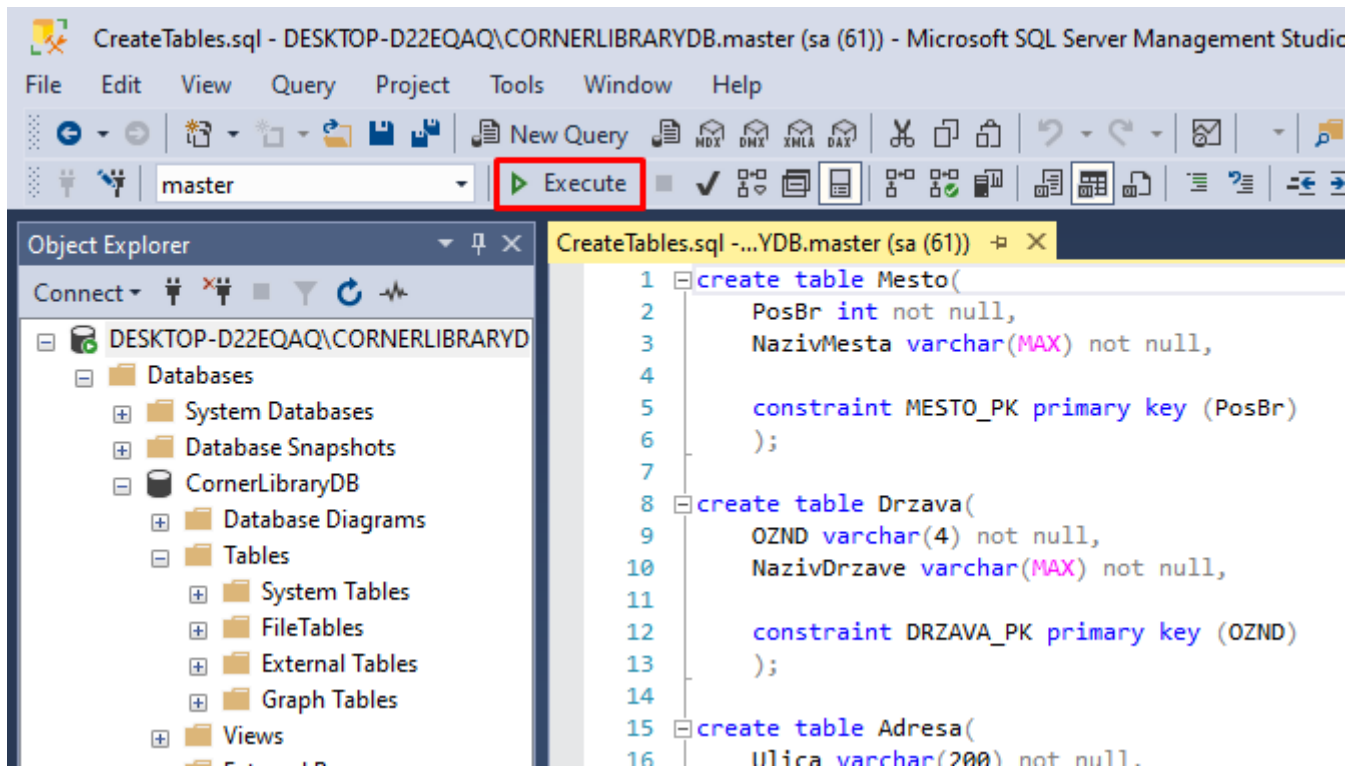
CreateTables.sql - DESKTOP-D22EQAQ\CORNERLIBRARYDB.master (sa (61)) - Microsoft SQL Server Management Studio

File Edit View Query Project Tools Window Help

New Query

master

Execute

Object Explorer

Connect

DESKTOP-D22EQAQ\CORNERLIBRARYD
Databases
System Databases
Database Snapshots
CornerLibraryDB
Database Diagrams
Tables
System Tables
FileTables
External Tables
Graph Tables
Views

CreateTables.sql -...YDB.master (sa (61))

1 create table Mesto(
2 PosBr int not null,
3 NazivMesta varchar(MAX) not null,
4
5 constraint MESTO_PK primary key (PosBr)
6 );
7
8 create table Drzava(
9 OZND varchar(4) not null,
10 NazivDrzave varchar(MAX) not null,
11
12 constraint DRZAVA_PK primary key (OZND)
13 );
14
15 create table Adresa(
16 Ulica varchar(200) not null,